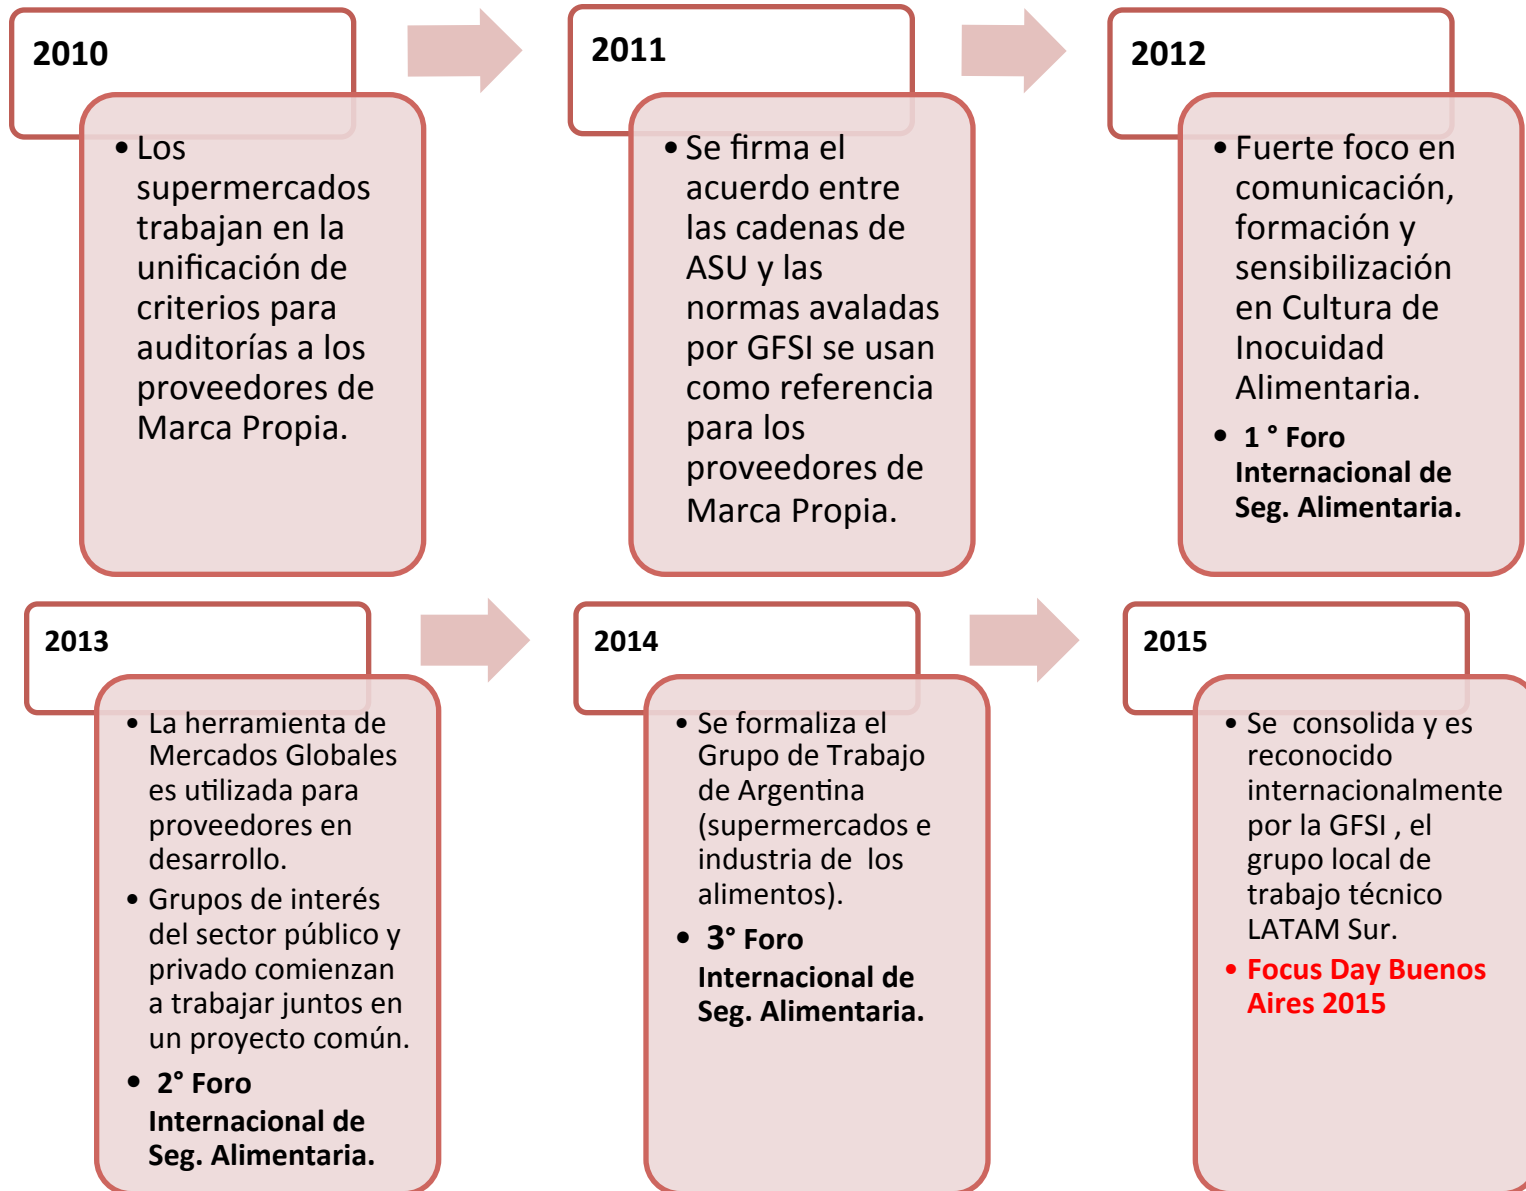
2010

• Los supermercados trabajan en la unificación de criterios para auditorías a los proveedores de Marca Propia.

2011

• Se firma el acuerdo entre las cadenas de ASU y las normas avaladas por GFSI se usan como referencia para los proveedores de Marca Propia.

2012

• Fuerte foco en comunicación, formación y sensibilización en Cultura de Inocuidad Alimentaria.
• 1 ° Foro Internacional de Seg. Alimentaria.

2013

• La herramienta de Mercados Globales es utilizada para proveedores en desarrollo.
• Grupos de interés del sector público y privado comienzan a trabajar juntos en un proyecto común.
• 2° Foro Internacional de Seg. Alimentaria.

2014

• Se formaliza el Grupo de Trabajo de Argentina (supermercados e industria de los alimentos).
• 3° Foro Internacional de Seg. Alimentaria.

2015

• Se consolida y es reconocido internacionalmente por la GFSI , el grupo local de trabajo técnico LATAM Sur.
• Focus Day Buenos Aires 2015